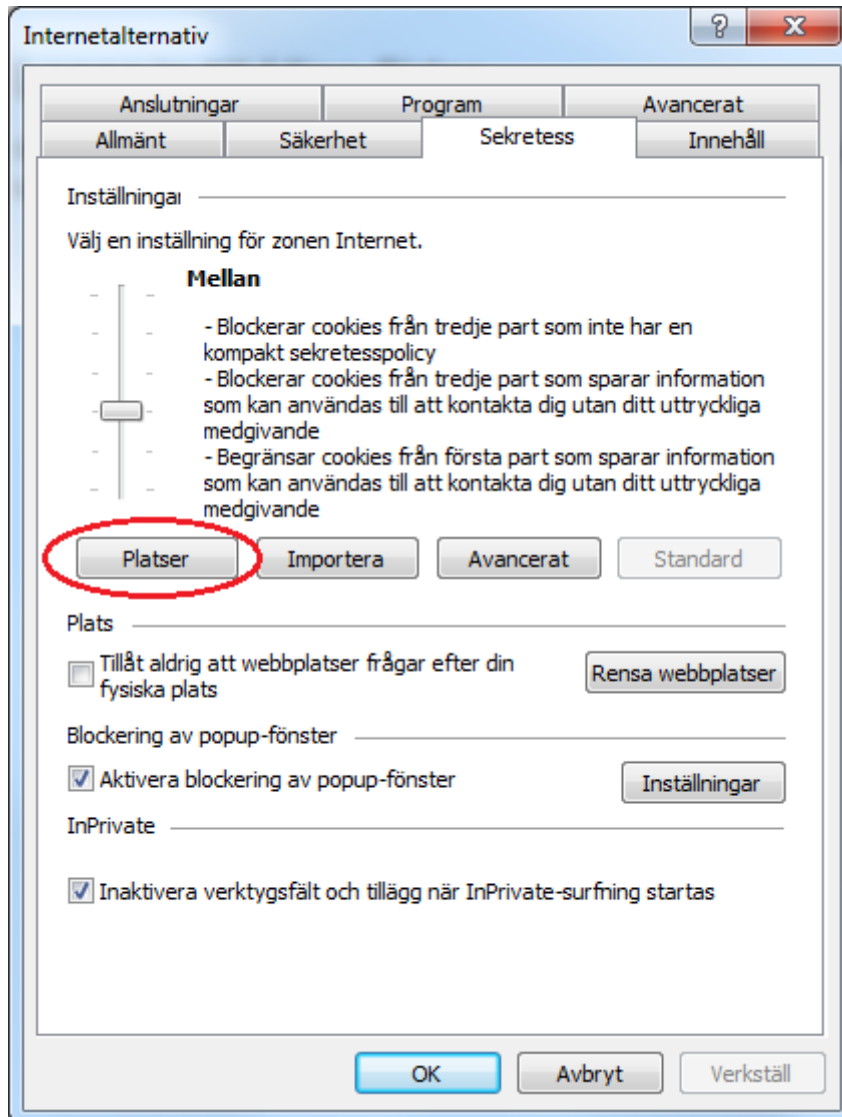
Internetalternativ

?

X

Anslutningar

Program

Avancerat

Allmänt

Säkerhet

Sekretess

Innehåll

Inställningar

Välj en inställning för zonen Internet.

Mellan

- Blockerar cookies från tredje part som inte har en kompakt sekretesspolicy
- Blockerar cookies från tredje part som sparar information som kan användas till att kontakta dig utan ditt uttryckliga medgivande
- Begränsar cookies från första part som sparar information som kan användas till att kontakta dig utan ditt uttryckliga medgivande

Platser

Importera

Avancerat

Standard

Plats

Tillåt aldrig att webbplatser frågar efter din fysiska plats

Rensa webbplatser

Blockering av popup-fönster

Aktivera blockering av popup-fönster

Inställningar

InPrivate

Inaktivera verktygsfält och tillägg när InPrivate-surfning startas

OK

Avbryt

Verkställ